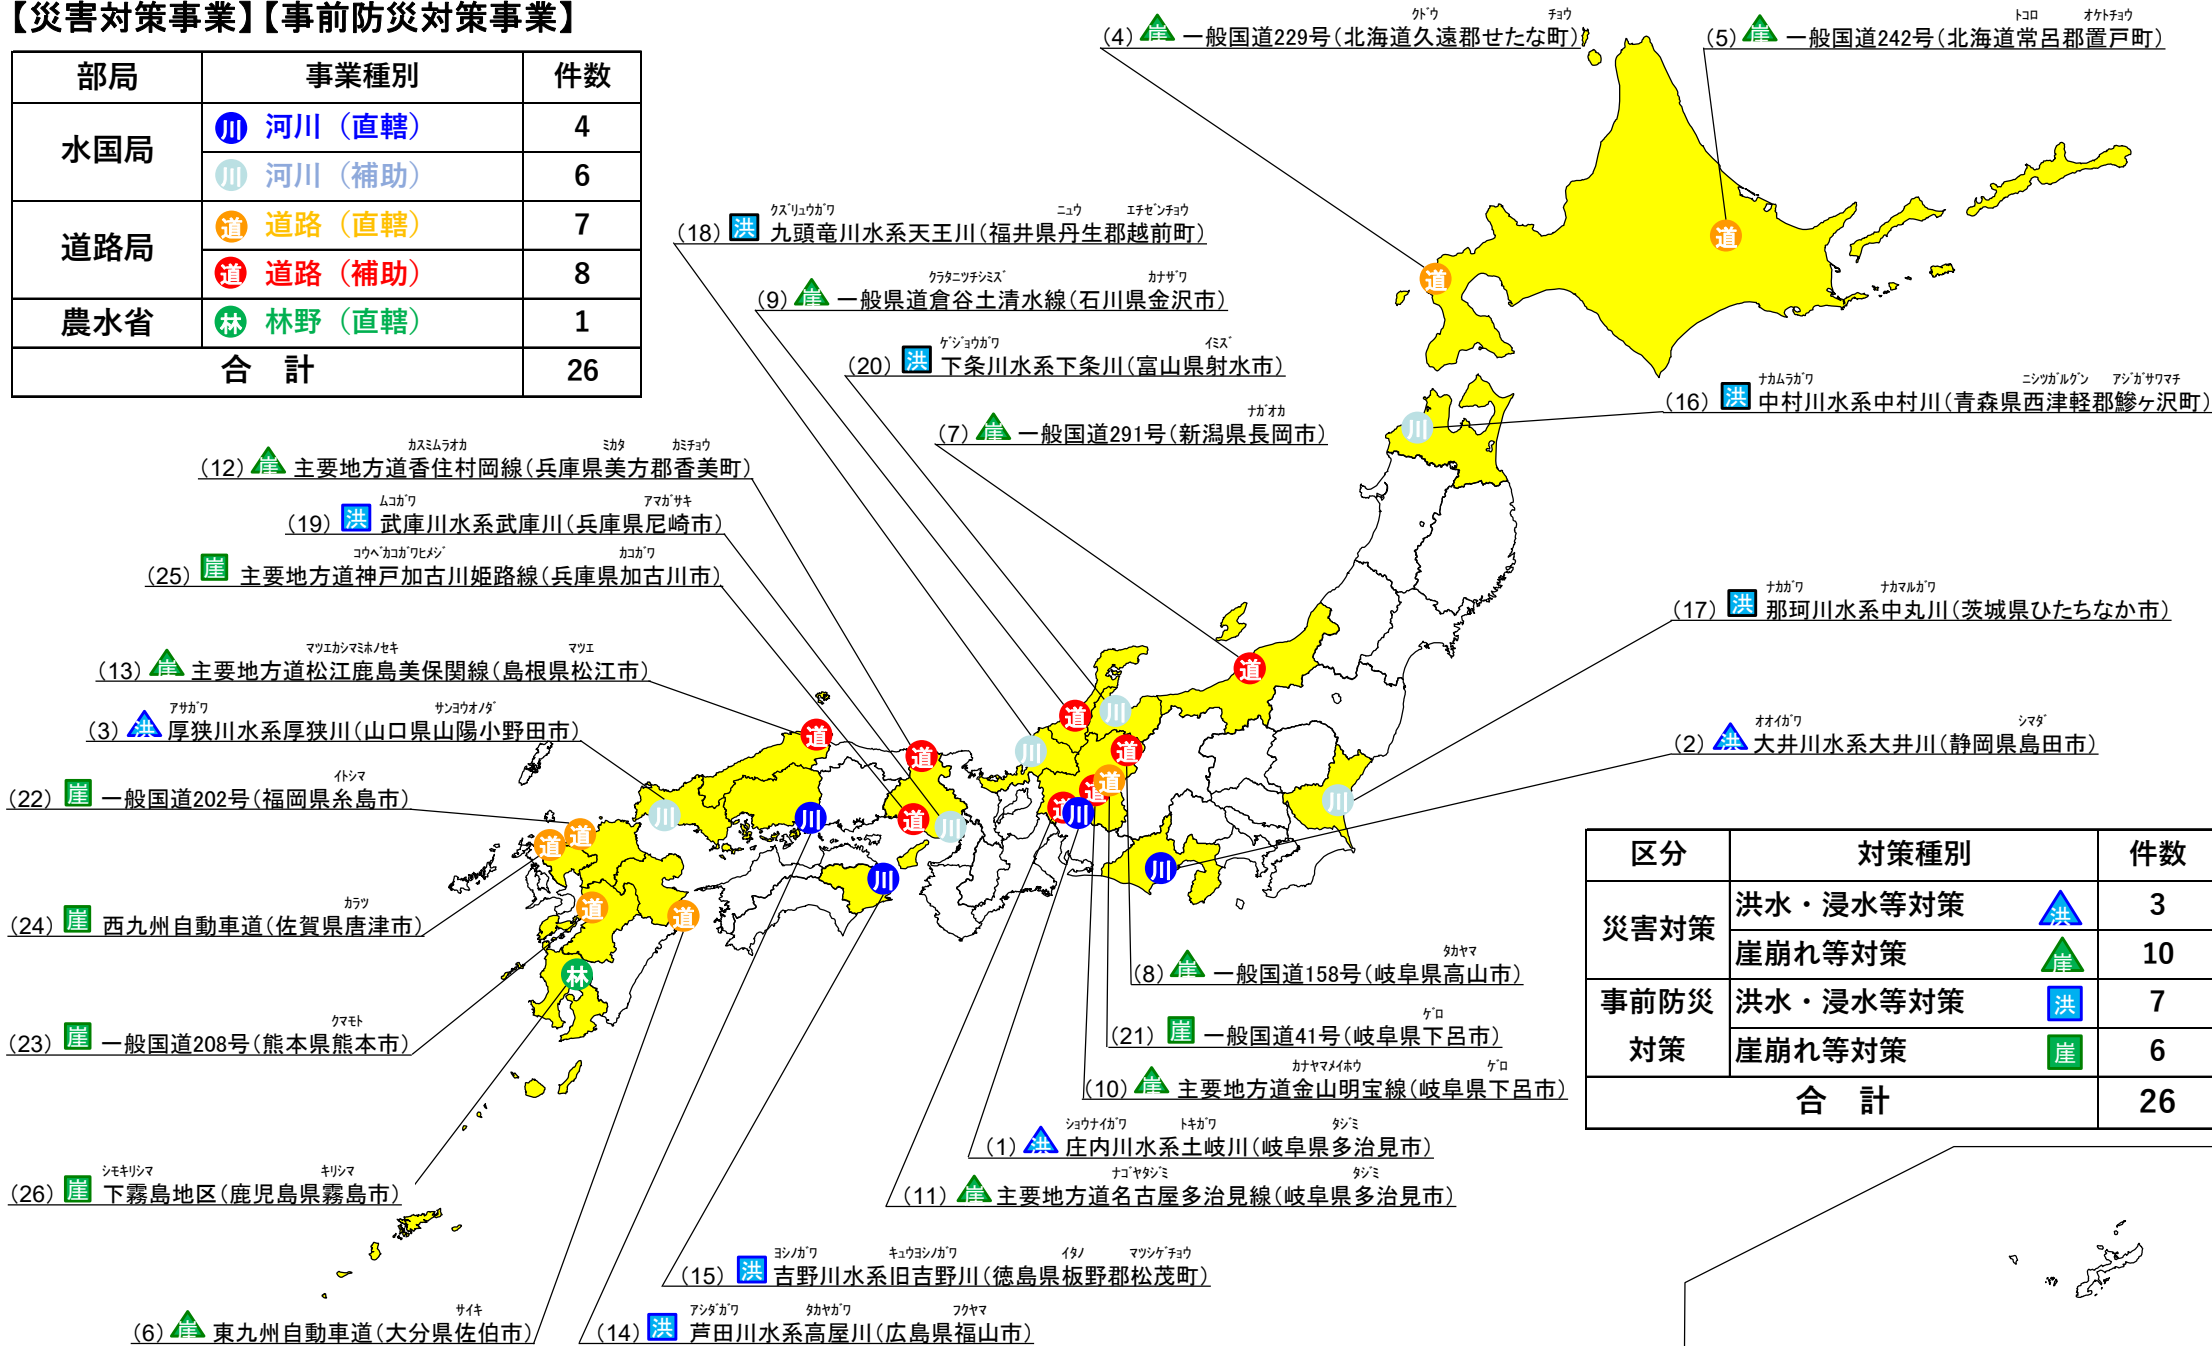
【災害対策事業】【事前防災対策事業】

| 部局 | 事業種別 | 件数 |
|---|---|---|
| 水国局 | 川 河川（直轄） | 4 |
| | 川 河川（補助） | 6 |
| 道路局 | 道 道路（直轄） | 7 |
| | 道 道路（補助） | 8 |
| 農水省 | 林 林野（直轄） | 1 |
| 合　計 | | 26 |

(4) 崖 一般国道229号（北海道久遠郡せたな町）
(5) 崖 一般国道242号（北海道常呂郡置戸町）
(18) 洪 九頭竜川水系天王川（福井県丹生郡越前町）
(9) 崖 一般県道倉谷土清水線（石川県金沢市）
(20) 洪 下条川水系下条川（富山県射水市）
(16) 洪 中村川水系中村川（青森県西津軽郡鰺ヶ沢町）
(7) 崖 一般国道291号（新潟県長岡市）
(12) 崖 主要地方道香住村岡線（兵庫県美方郡香美町）
(19) 洪 武庫川水系武庫川（兵庫県尼崎市）
(25) 崖 主要地方道神戸加古川姫路線（兵庫県加古川市）
(17) 洪 那珂川水系中丸川（茨城県ひたちなか市）
(13) 崖 主要地方道松江鹿島美保関線（島根県松江市）
(3) 洪 厚狭川水系厚狭川（山口県山陽小野田市）
(2) 洪 大井川水系大井川（静岡県島田市）
(22) 崖 一般国道202号（福岡県糸島市）

| 区分 | 対策種別 | 件数 |
|---|---|---|
| 災害対策 | 洪水・浸水等対策 洪 | 3 |
| | 崖崩れ等対策 崖 | 10 |
| 事前防災対策 | 洪水・浸水等対策 洪 | 7 |
| | 崖崩れ等対策 崖 | 6 |
| 合　計 | | 26 |

(24) 崖 西九州自動車道（佐賀県唐津市）
(8) 崖 一般国道158号（岐阜県高山市）
(23) 崖 一般国道208号（熊本県熊本市）
(21) 崖 一般国道41号（岐阜県下呂市）
(10) 崖 主要地方道金山明宝線（岐阜県下呂市）
(1) 洪 庄内川水系土岐川（岐阜県多治見市）
(26) 崖 下霧島地区（鹿児島県霧島市）
(11) 崖 主要地方道名古屋多治見線（岐阜県多治見市）
(15) 洪 吉野川水系旧吉野川（徳島県板野郡松茂町）
(6) 崖 東九州自動車道（大分県佐伯市）
(14) 洪 芦田川水系高屋川（広島県福山市）